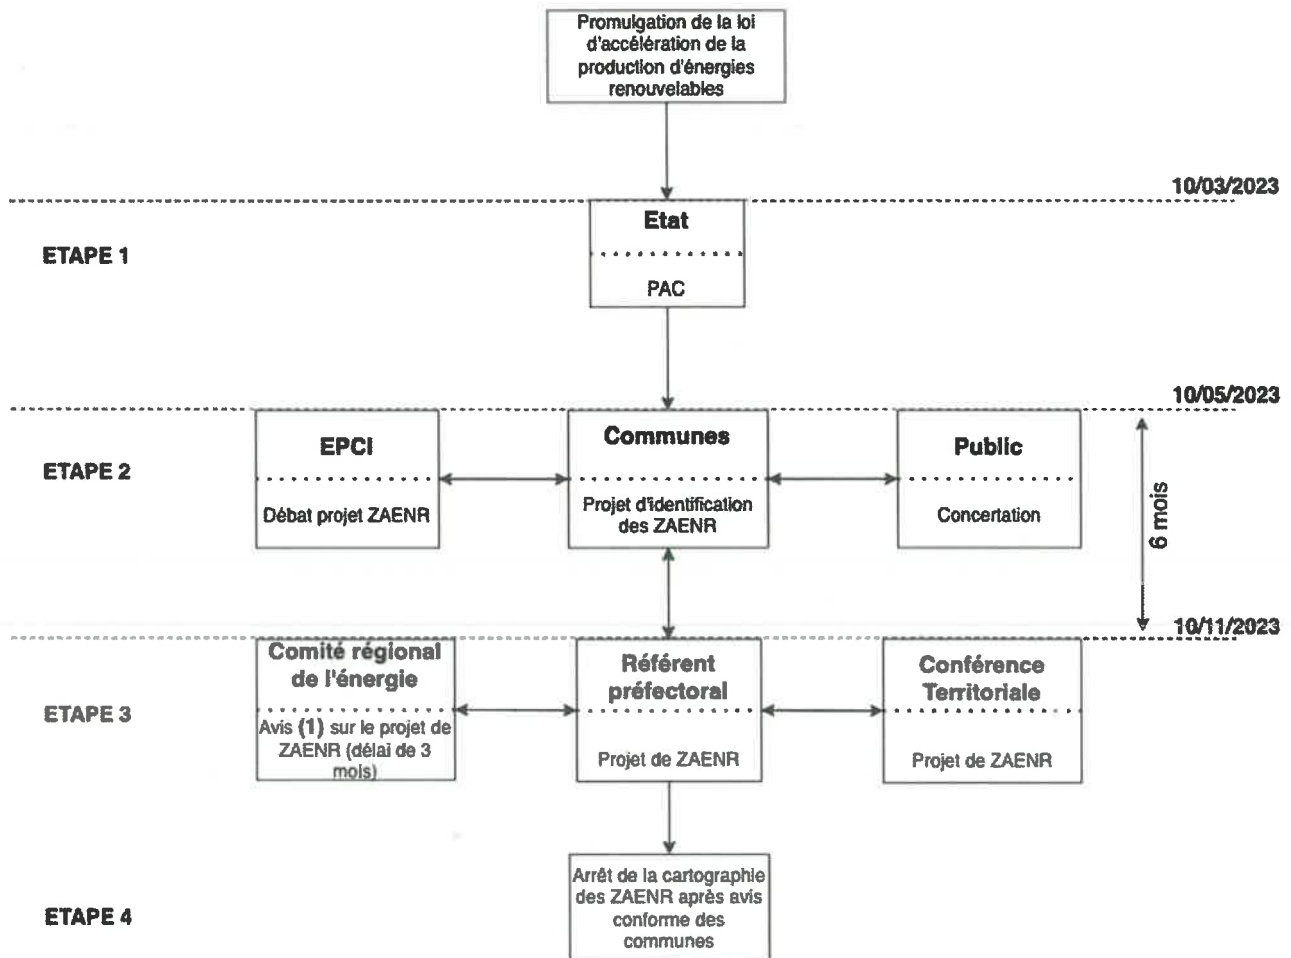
Promulgation de la loi d'accélération de la production d'énergies renouvelables

10/03/2023

ETAPE 1

Etat

PAC

10/05/2023

ETAPE 2

EPCI

Débat projet ZAENR

Communes

Projet d'identification des ZAENR

Public

Concertation

6 mois

10/11/2023

ETAPE 3

Comité régional de l'énergie

Avis (1) sur le projet de ZAENR (délai de 3 mois)

Référent préfectoral

Projet de ZAENR

Conférence Territoriale

Projet de ZAENR

ETAPE 4

Arrêt de la cartographie des ZAENR après avis conforme des communes